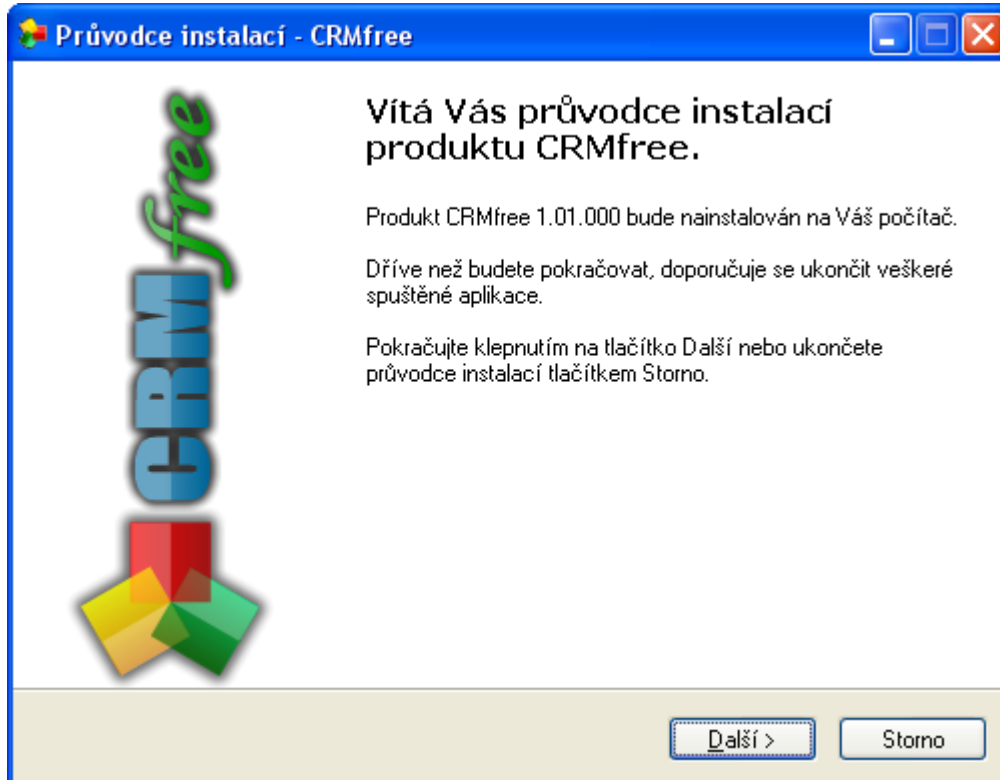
Průvodce instalací - CRMfree

CRM free

Vítá Vás průvodce instalací produktu CRMfree.

Produkt CRMfree 1.01.000 bude nainstalován na Váš počítač.

Dříve než budete pokračovat, doporučuje se ukončit veškeré spuštěné aplikace.

Pokračujte klepnutím na tlačítko Další nebo ukončete průvodce instalací tlačítkem Storno.

Další >

Storno